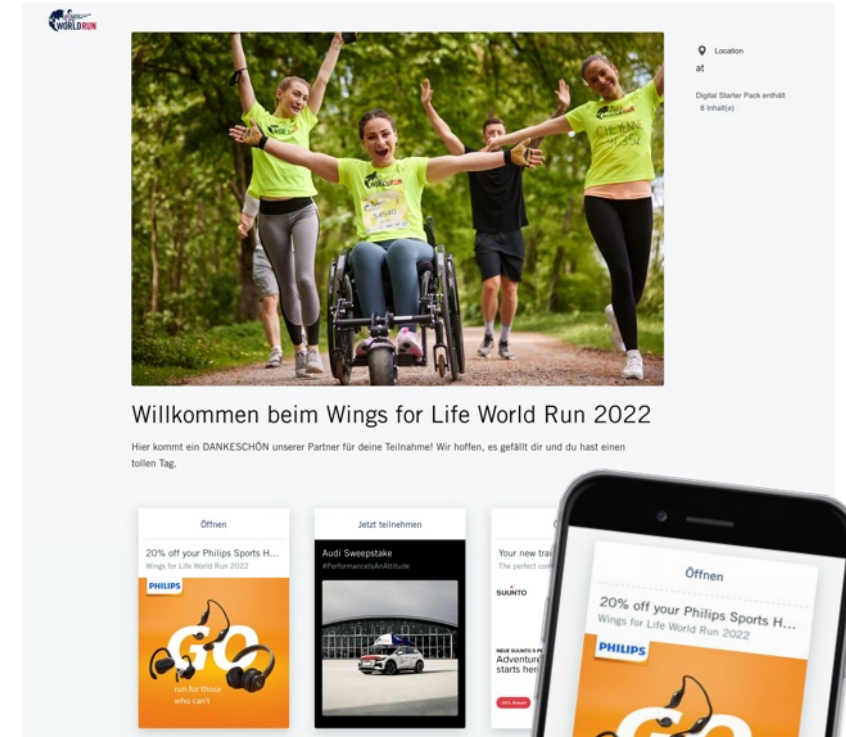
WORLD RUN

Location
at

Digital Starter Pack enthält
8 Inhalt(e)

WORLD RUN
54540

Willkommen beim Wings for Life World Run 2022

Hier kommt ein DANKESCHÖN unserer Partner für deine Teilnahme! Wir hoffen, es gefällt dir und du hast einen tollen Tag.

Öffnen

20% off your Philips Sports H...
Wings for Life World Run 2022

PHILIPS

GO

run for those who can't

Jetzt teilnehmen

Audi Sweepstake
#PerformanceIsAnAttitude

Your new tra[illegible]
The perfect co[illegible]

SUUNTO

Adventure starts her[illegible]

Öffnen

20% off your Philips Sports H...
Wings for Life World Run 2022

PHILIPS

GO